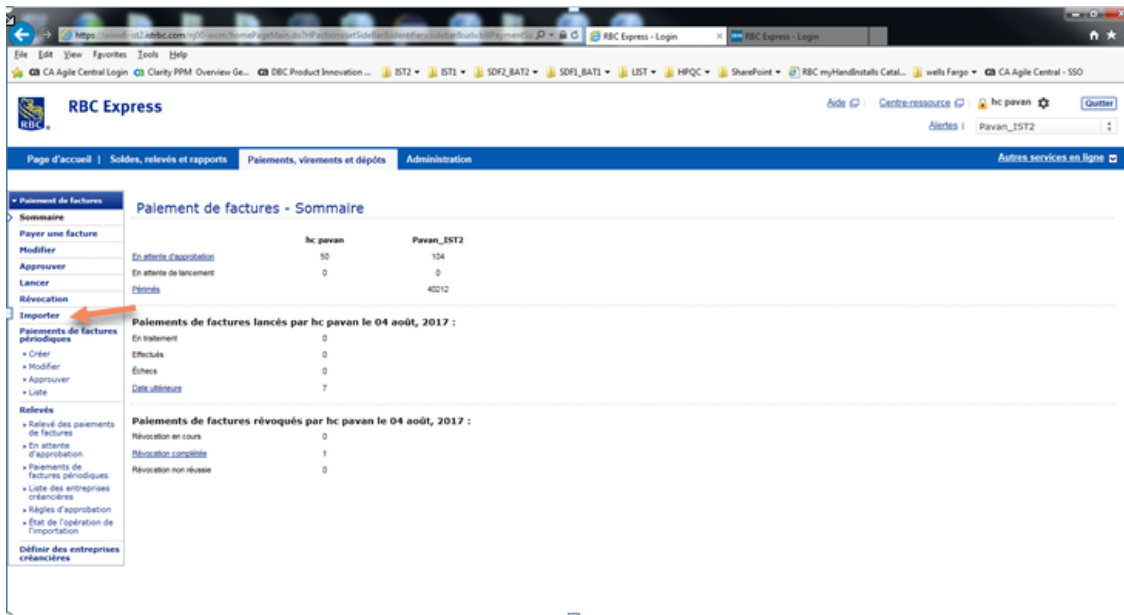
https://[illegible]ist2.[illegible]rbc.com/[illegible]/homePageMain.do?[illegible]
RBC Express - Login
RBC Express - Login

File Edit View Favorites Tools Help

CA Agile Central Login | Clarity PPM Overview Ge... | DBC Product Innovation ... | IST2 | IST1 | SDF2_BAT2 | SDF1_BAT1 | LIST | HPQC | SharePoint | RBC myHandInstalls Catal... | wells Fargo | CA Agile Central - SSO

RBC Express

Aide | Centre-ressource | hc pavan | Quitter
Alertes | Pavan_IST2

Page d'accueil | Soldes, relevés et rapports | Paiements, virements et dépôts | Administration | Autres services en ligne

Paiement de factures
Sommaire
Payer une facture
Modifier
Approuver
Lancer
Révocation
Importer
Paiements de factures périodiques
» Créer
» Modifier
» Approuver
» Liste
Relevés
» Relevé des paiements de factures
» En attente d'approbation
» Paiements de factures périodiques
» Liste des entreprises créancières
» Règles d'approbation
» État de l'opération de l'importation
Définir des entreprises créancières

Paiement de factures - Sommaire

| | hc pavan | Pavan_IST2 |
|---|---|---|
| En attente d'approbation | 50 | 104 |
| En attente de lancement | 0 | 0 |
| Périmés | | 40212 |

Paiements de factures lancés par hc pavan le 04 août, 2017 :

| | |
|---|---|
| En traitement | 0 |
| Effectués | 0 |
| Échecs | 0 |
| Date ultérieure | 7 |

Paiements de factures révoqués par hc pavan le 04 août, 2017 :

| | |
|---|---|
| Révocation en cours | 0 |
| Révocation complétée | 1 |
| Révocation non réussie | 0 |